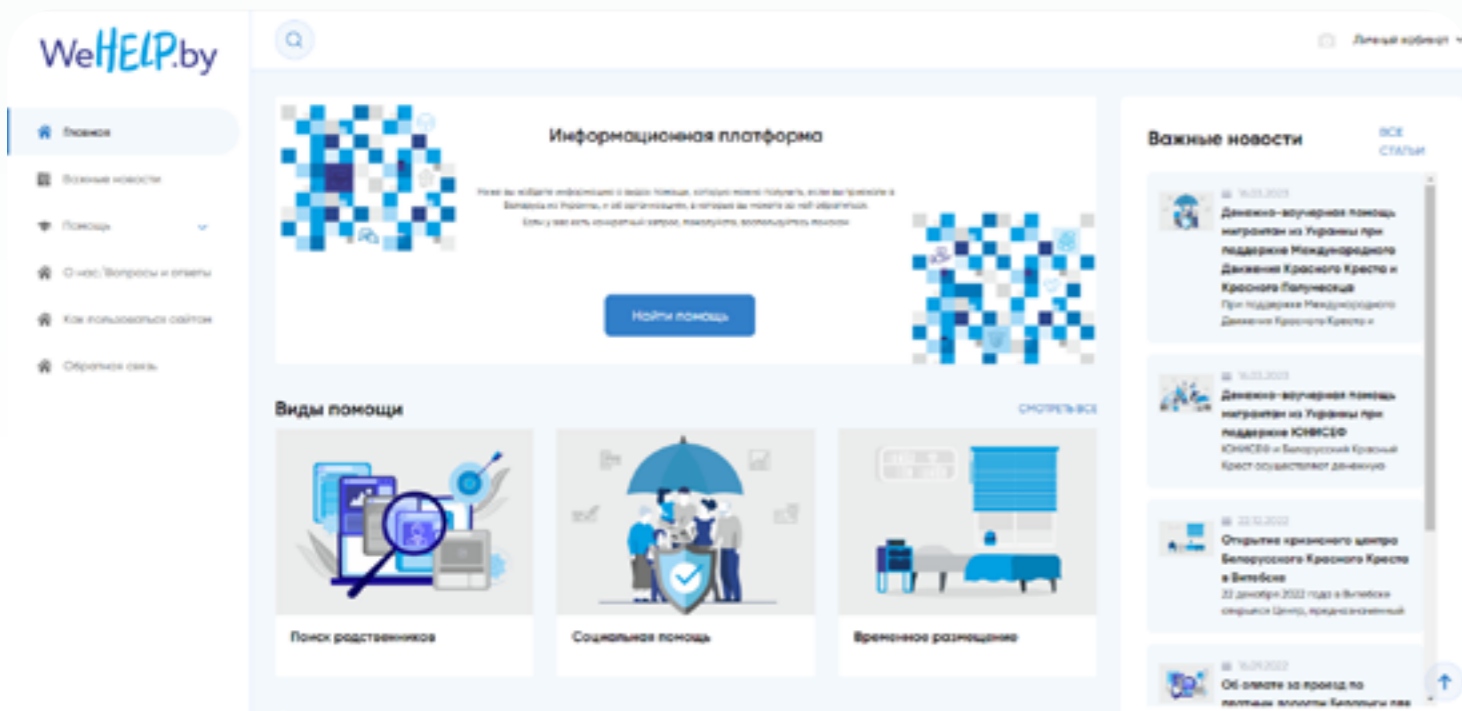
WeHELP.by

Личный кабинет

Главная

Важные новости

Помощь

О нас/Вопросы и ответы

Как пользоваться сайтом

Обратная связь

Информационная платформа

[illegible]

Найти помощь

Виды помощи

СМОТРЕТЬ ВСЕ

Поиск родственников

Социальная помощь

Временное размещение

Важные новости

ВСЕ СТАТЬИ

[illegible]

Денежно-ваучерная помощь мигрантам из Украины при поддержке Международного Движения Красного Креста и Красного Полумесяца

При поддержке Международного Движения Красного Креста и

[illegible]

Денежно-ваучерная помощь мигрантам из Украины при поддержке ЮНИСЕФ

ЮНИСЕФ и Белорусский Красный Крест осуществляют денежную

22.12.2022

Открытие кризисного центра Белорусского Красного Креста в Витебске

22 декабря 2022 года в Витебске открылся Центр, предназначенный

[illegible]

Об оплате за проезд по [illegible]